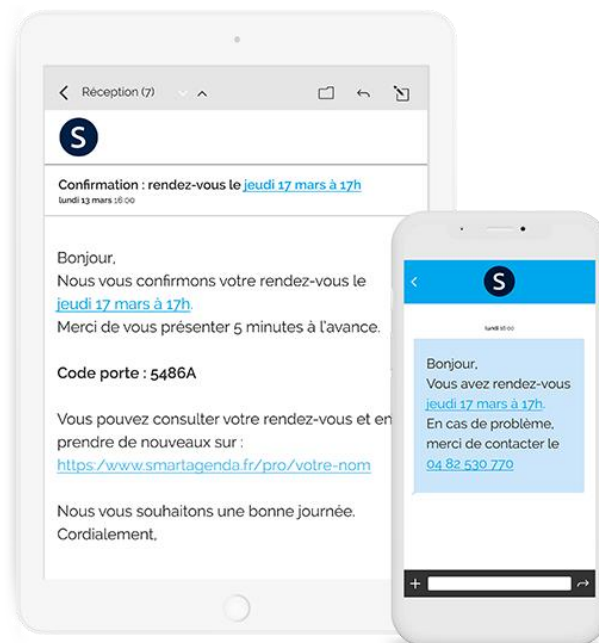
Réception (7)

S

Confirmation : rendez-vous le jeudi 17 mars à 17h
lundi 13 mars 16:00

Bonjour,
Nous vous confirmons votre rendez-vous le jeudi 17 mars à 17h.
Merci de vous présenter 5 minutes à l'avance.

Code porte : 5486A

Vous pouvez consulter votre rendez-vous et en prendre de nouveaux sur :
https://www.smartagenda.fr/pro/votre-nom

Nous vous souhaitons une bonne journée.
Cordialement,

S

lundi 16:00

Bonjour,
Vous avez rendez-vous jeudi 17 mars à 17h.
En cas de problème, merci de contacter le 04 82 530 770

+